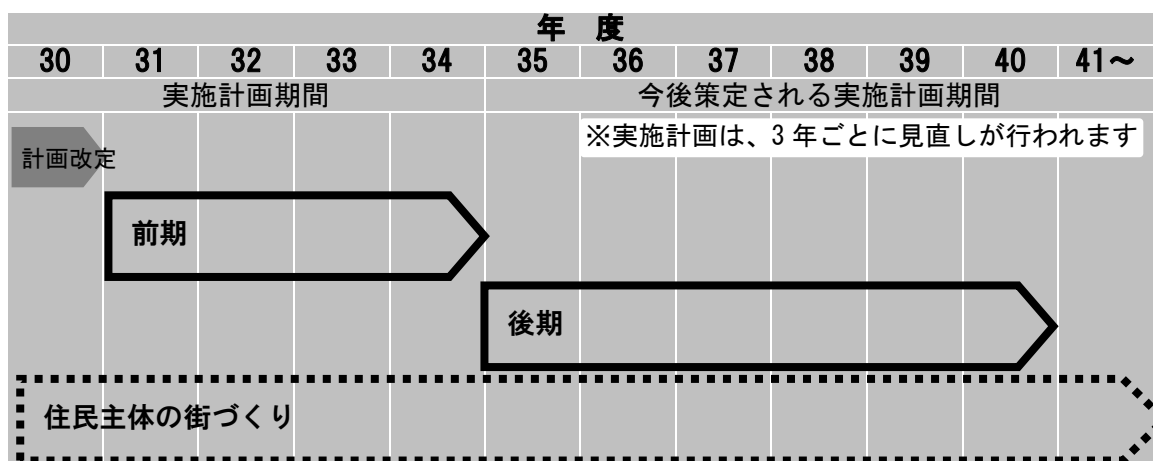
| 年　度 | | | | | | | | | | | |
|---|---|---|---|---|---|---|---|---|---|---|---|
| 30 | 31 | 32 | 33 | 34 | 35 | 36 | 37 | 38 | 39 | 40 | 41～ |
| 実施計画期間 | | | | | 今後策定される実施計画期間 | | | | | | |

※実施計画は、3 年ごとに見直しが行われます

計画改定

前期

後期

住民主体の街づくり